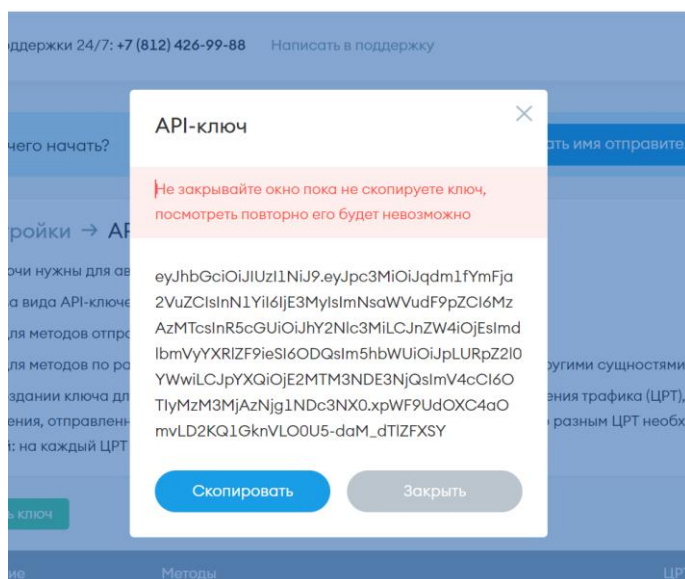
ддержки 24/7: +7 (812) 426-99-88 Написать в поддержку

чего начать?

ать имя отправите

ройки → АР

чи нужны для ав

а вида API-ключе

для методов отпр

для методов по ра

здании ключа дл

ения, отправлен

: на каждый ЦРТ

ругими сущностями

ения трафика (ЦРТ),

разным ЦРТ необх

ь ключ

ие

Методы

ЦРТ

API-ключ

Не закрывайте окно пока не скопируете ключ, посмотреть повторно его будет невозможно

eyJhbGciOiJIUzI1NiJ9.eyJpc3MiOiJqdm1fYmFja2VuZCIsInN1Yil6IjE3MylsImNsaWVudF9pZCI6MzAzMTcsInR5cGUiOiJhY2Nlc3MiLCJnZW4iOjEsImdlbmVyYXRlZF9ieSI6ODQsIm5hbWUiOiJpLURpZ2l0YWwiLCJpYXQiOjE2MTM3NDE3NjQsImV4cCI6OTlyMzM3MjAzNjg1NDc3NX0.xpWF9UdOXC4aOmvLD2KQ1GknVLO0U5-daM_dTlZFXSY

Скопировать

Закрыть